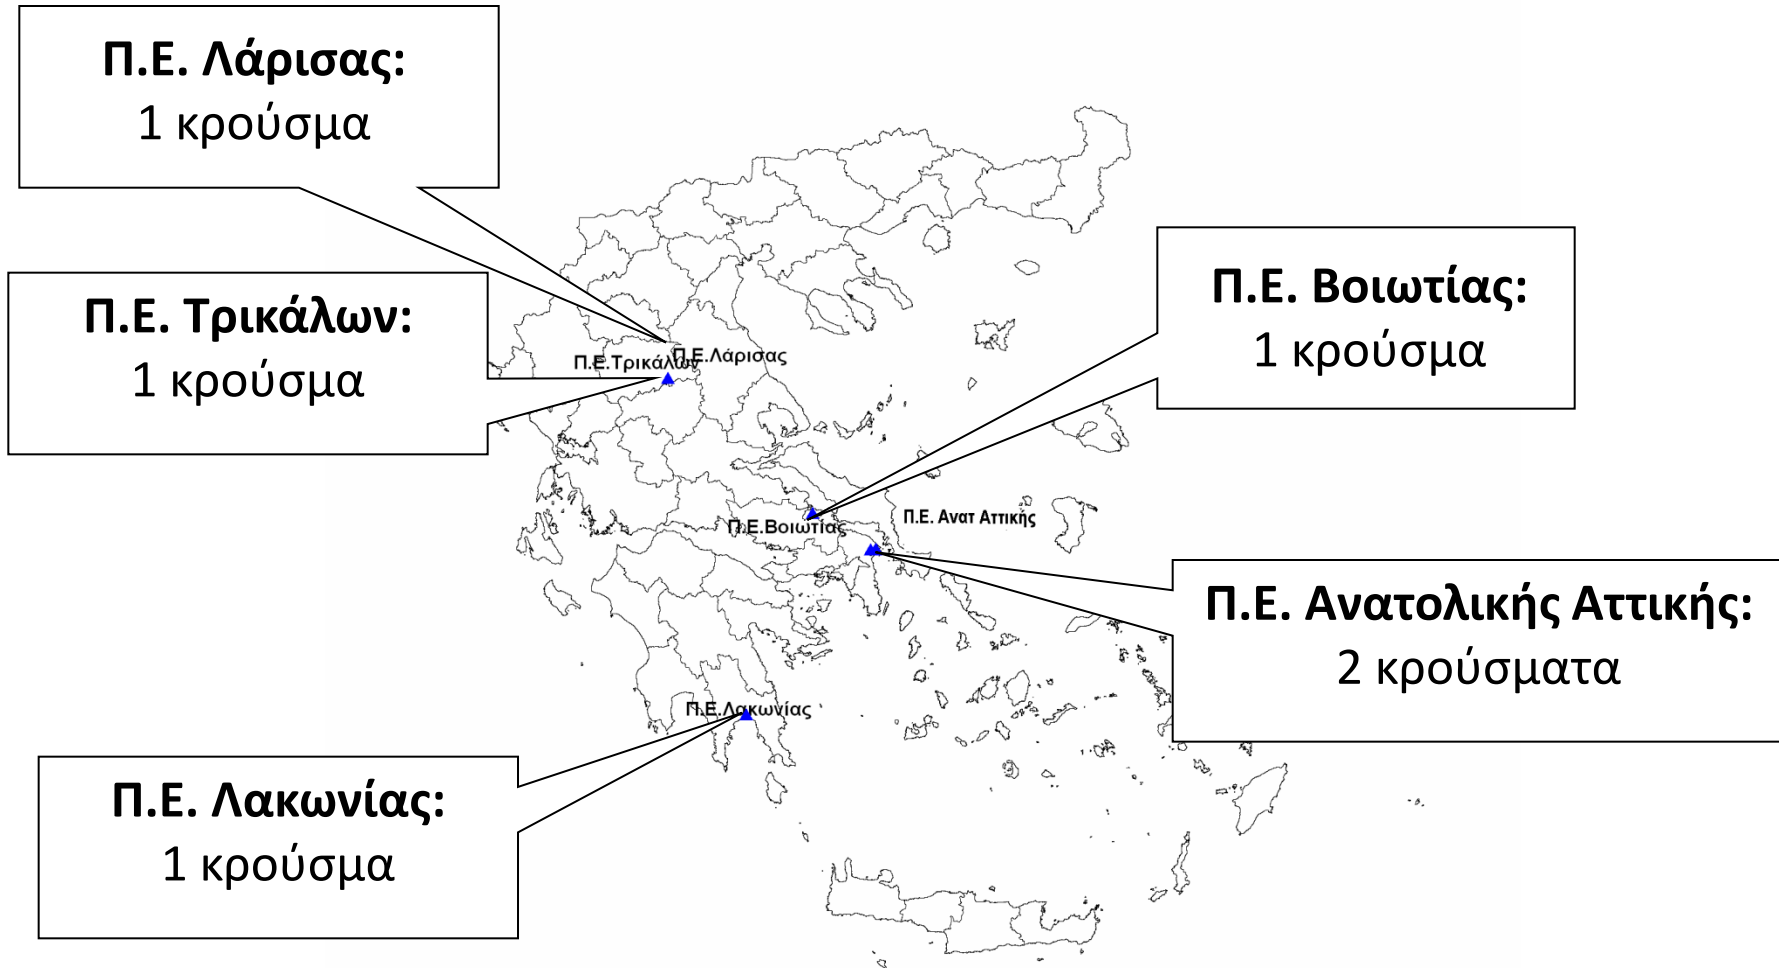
Π.Ε. Λάρισας:
1 κρούσμα

Π.Ε. Τρικάλων:
1 κρούσμα

Π.Ε. Βοιωτίας:
1 κρούσμα

Π.Ε.Τρικάλων Π.Ε.Λάρισας

Π.Ε.Βοιωτίας

Π.Ε. Ανατ Αττικής

Π.Ε. Ανατολικής Αττικής:
2 κρούσματα

Π.Ε.Λακωνίας

Π.Ε. Λακωνίας:
1 κρούσμα